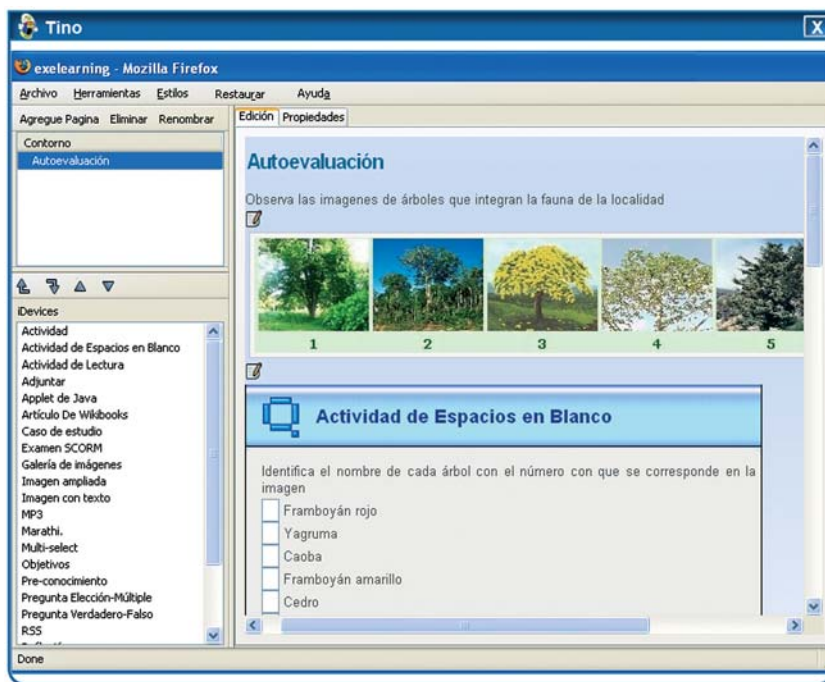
Tino

exelearning - Mozilla Firefox

Archivo Herramientas Estilos Restaurar Ayuda

Agregue Pagina Eliminar Renombrar

Contorno
Autoevaluación

iDevices
Actividad
Actividad de Espacios en Blanco
Actividad de Lectura
Adjuntar
Applet de Java
Artículo De Wikibooks
Caso de estudio
Examen SCORM
Galería de imágenes
Imagen ampliada
Imagen con texto
MP3
Marathi.
Multi-select
Objetivos
Pre-conocimiento
Pregunta Elección-Múltiple
Pregunta Verdadero-Falso
RSS

Edición Propiedades

Autoevaluación

Observa las imagenes de árboles que integran la fauna de la localidad

1 2 3 4 5

Actividad de Espacios en Blanco

Identifica el nombre de cada árbol con el número con que se corresponde en la imagen

Framboyán rojo
Yagruma
Caoba
Framboyán amarillo
Cedro

Done